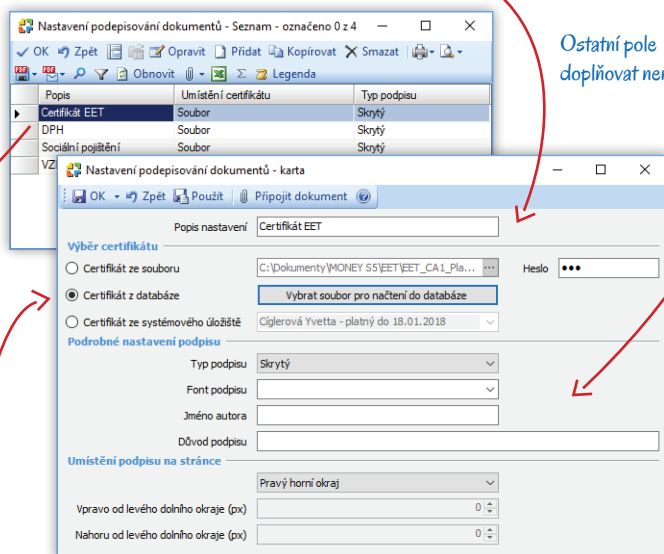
Nastavení podepisování dokumentů - Seznam - označeno 0 z 4

OK Zpět Opravit Přidat Kopírovat Smazat

Obnovit Legenda

| Popis | Umístění certifikátu | Typ podpisu |
|---|---|---|
| Certifikát EET | Soubor | Skrytý |
| DPH | Soubor | Skrytý |
| Sociální pojištění | Soubor | Skrytý |
| VZ | | |

Ostatní pole doplňovat ne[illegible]

Nastavení podepisování dokumentů - karta

OK Zpět Použít Připojit dokument

Popis nastavení Certifikát EET

Výběr certifikátu

Certifikát ze souboru C:\Dokumenty\MONEY S5\EET\EET_CA1_Pla... Heslo •••

Certifikát z databáze Vybrat soubor pro načtení do databáze

Certifikát ze systémového úložiště Ciglerová Yvetta - platný do 18.01.2018

Podrobné nastavení podpisu

Typ podpisu Skrytý

Font podpisu

Jméno autora

Důvod podpisu

Umístění podpisu na stránce

Pravý horní okraj

Vpravo od levého dolního okraje (px) 0

Nahoru od levého dolního okraje (px) 0